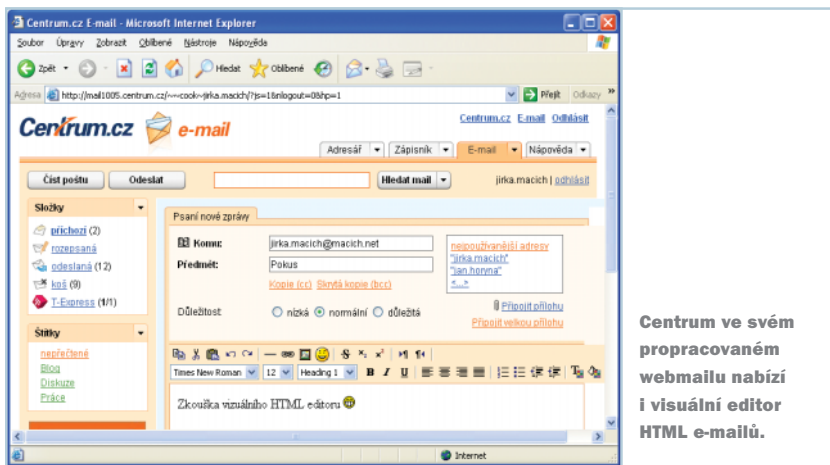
Centrum.cz E-mail - Microsoft Internet Explorer

Soubor Úpravy Zobrazit Oblíbené Nástroje Nápověda

Zpět Hledat Oblíbené

Adresa http://mail1005.centrum.cz/~~cook~jirka.macich/?js=1&nlogout=0&hp=1 Přejít Odkazy

Centrum.cz e-mail

Centrum.cz E-mail Odhlásit

Adresář Zápisník E-mail Nápověda

Číst poštu Odeslat Hledat mail jirka.macich | odhlásit

Složky

přichozí (2)
rozepsaná
odeslaná (12)
koš (9)
T-Express (1/1)

Štítky

nepřečtené
Blog
Diskuze
Práce

Psaní nové zprávy

Komu: jirka.macich@macich.net
Předmět: Pokus
Kopie (cc) Skrytá kopie (bcc)

nejpoužívanější adresy
"jirka.macich"
"jan.horyna"
<...>

Připojit přílohu

Důležitost nízká normální důležitá

Připojit velkou přílohu

Times New Roman 12 Heading 1 B I U

Zkouška vizuálního HTML editoru

Internet

Centrum ve svém propracovaném webmailu nabízí i visuální editor HTML e-mailů.